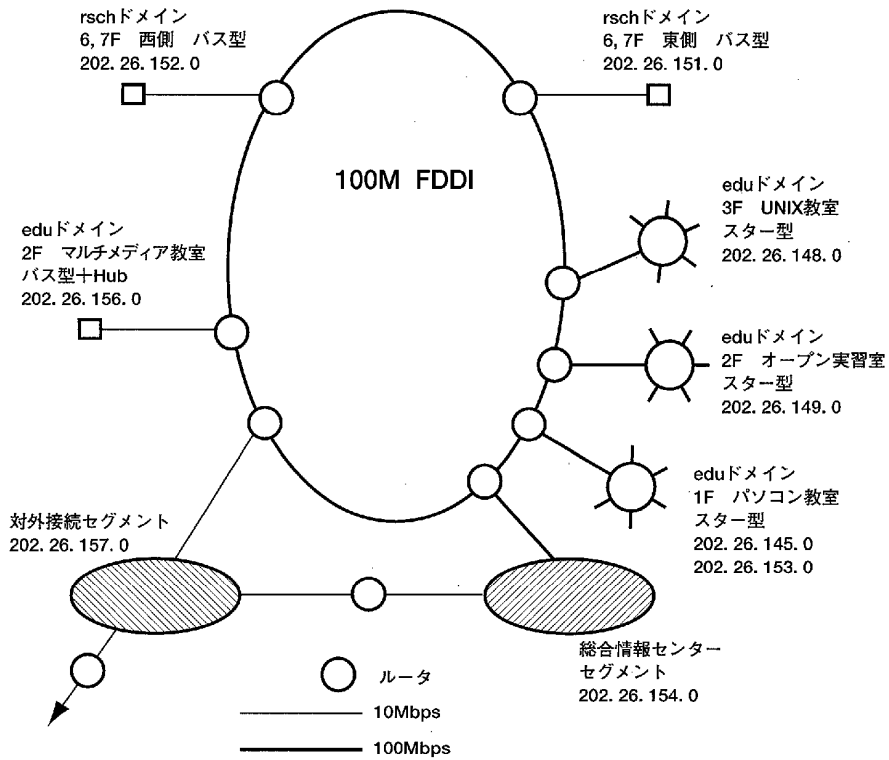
rschドメイン
6, 7F 西側 バス型
202. 26. 152. 0

rschドメイン
6, 7F 東側 バス型
202. 26. 151. 0

100M FDDI

eduドメイン
3F UNIX教室
スター型
202. 26. 148. 0

eduドメイン
2F マルチメディア教室
バス型＋Hub
202. 26. 156. 0

eduドメイン
2F オープン実習室
スター型
202. 26. 149. 0

eduドメイン
1F パソコン教室
スター型
202. 26. 145. 0
202. 26. 153. 0

対外接続セグメント
202. 26. 157. 0

総合情報センター
セグメント
202. 26. 154. 0

ルータ
10Mbps
100Mbps